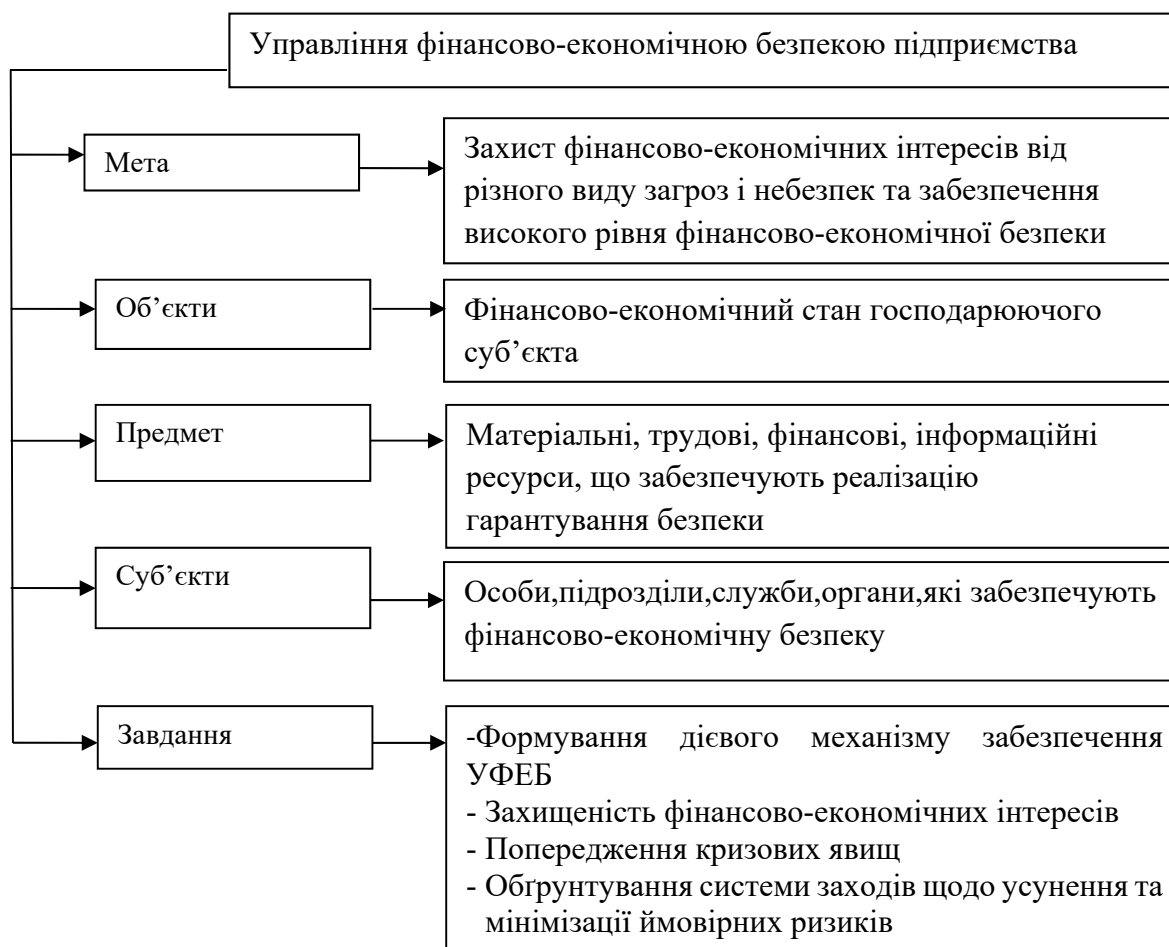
Управління фінансово-економічною безпекою підприємства

Мета

Захист фінансово-економічних інтересів від різного виду загроз і небезпек та забезпечення високого рівня фінансово-економічної безпеки

Об’єкти

Фінансово-економічний стан господарюючого суб’єкта

Предмет

Матеріальні, трудові, фінансові, інформаційні ресурси, що забезпечують реалізацію гарантування безпеки

Суб’єкти

Особи,підрозділи,служби,органи,які забезпечують фінансово-економічну безпеку

Завдання

-Формування дієвого механізму забезпечення УФЕБ
- Захищеність фінансово-економічних інтересів
- Попередження кризових явищ
- Обґрунтування системи заходів щодо усунення та мінімізації ймовірних ризиків